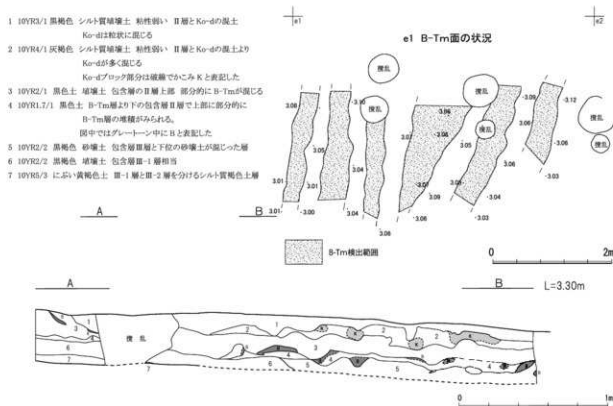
1 10YR3/1 黒褐色 シルト質埴壌土 粘性弱い Ⅱ層とKo-dの混土
Ko-dは粒状に混じる
2 10YR4/1 灰褐色 シルト質埴壌土 粘性弱い Ⅱ層とKo-dの混土より
Ko-dが多く混じる
Ko-dブロック部分は破線でかこみKと表記した
3 10YR2/1 黒色土 埴壌土 包含層のⅢ層上部 部分的にB-Tmが混じる
4 10YR1.7/1 黒色土 B-Tm層より下の包含層Ⅲ層で上部に部分的に
B-Tm層の堆積がみられる。
図中ではグレートーン中にBと表記した
5 10YR2/2 黒褐色 砂壌土 包含層Ⅲ層と下位の砂壌土が混じった層
6 10YR2/2 黒褐色 埴壌土 包含層Ⅲ-1層相当
7 10YR5/3 にぶい黄褐色土 Ⅲ-1層とⅢ-2層を分けるシルト質褐色土層

e1

e1 B-Tm面の状況

e2

攪乱

攪乱

攪乱

攪乱

3.06 3.10 3.06 3.09 3.12 3.05 3.07 3.05 3.06 3.06 3.04 3.03 3.01 3.00 3.04 3.08 3.06 3.02 3.03 3.06

A

B

B-Tm検出範囲

0 2m

A

B

L=3.30m

攪乱

1 2 3 4 5 6 7 K B

0 1m